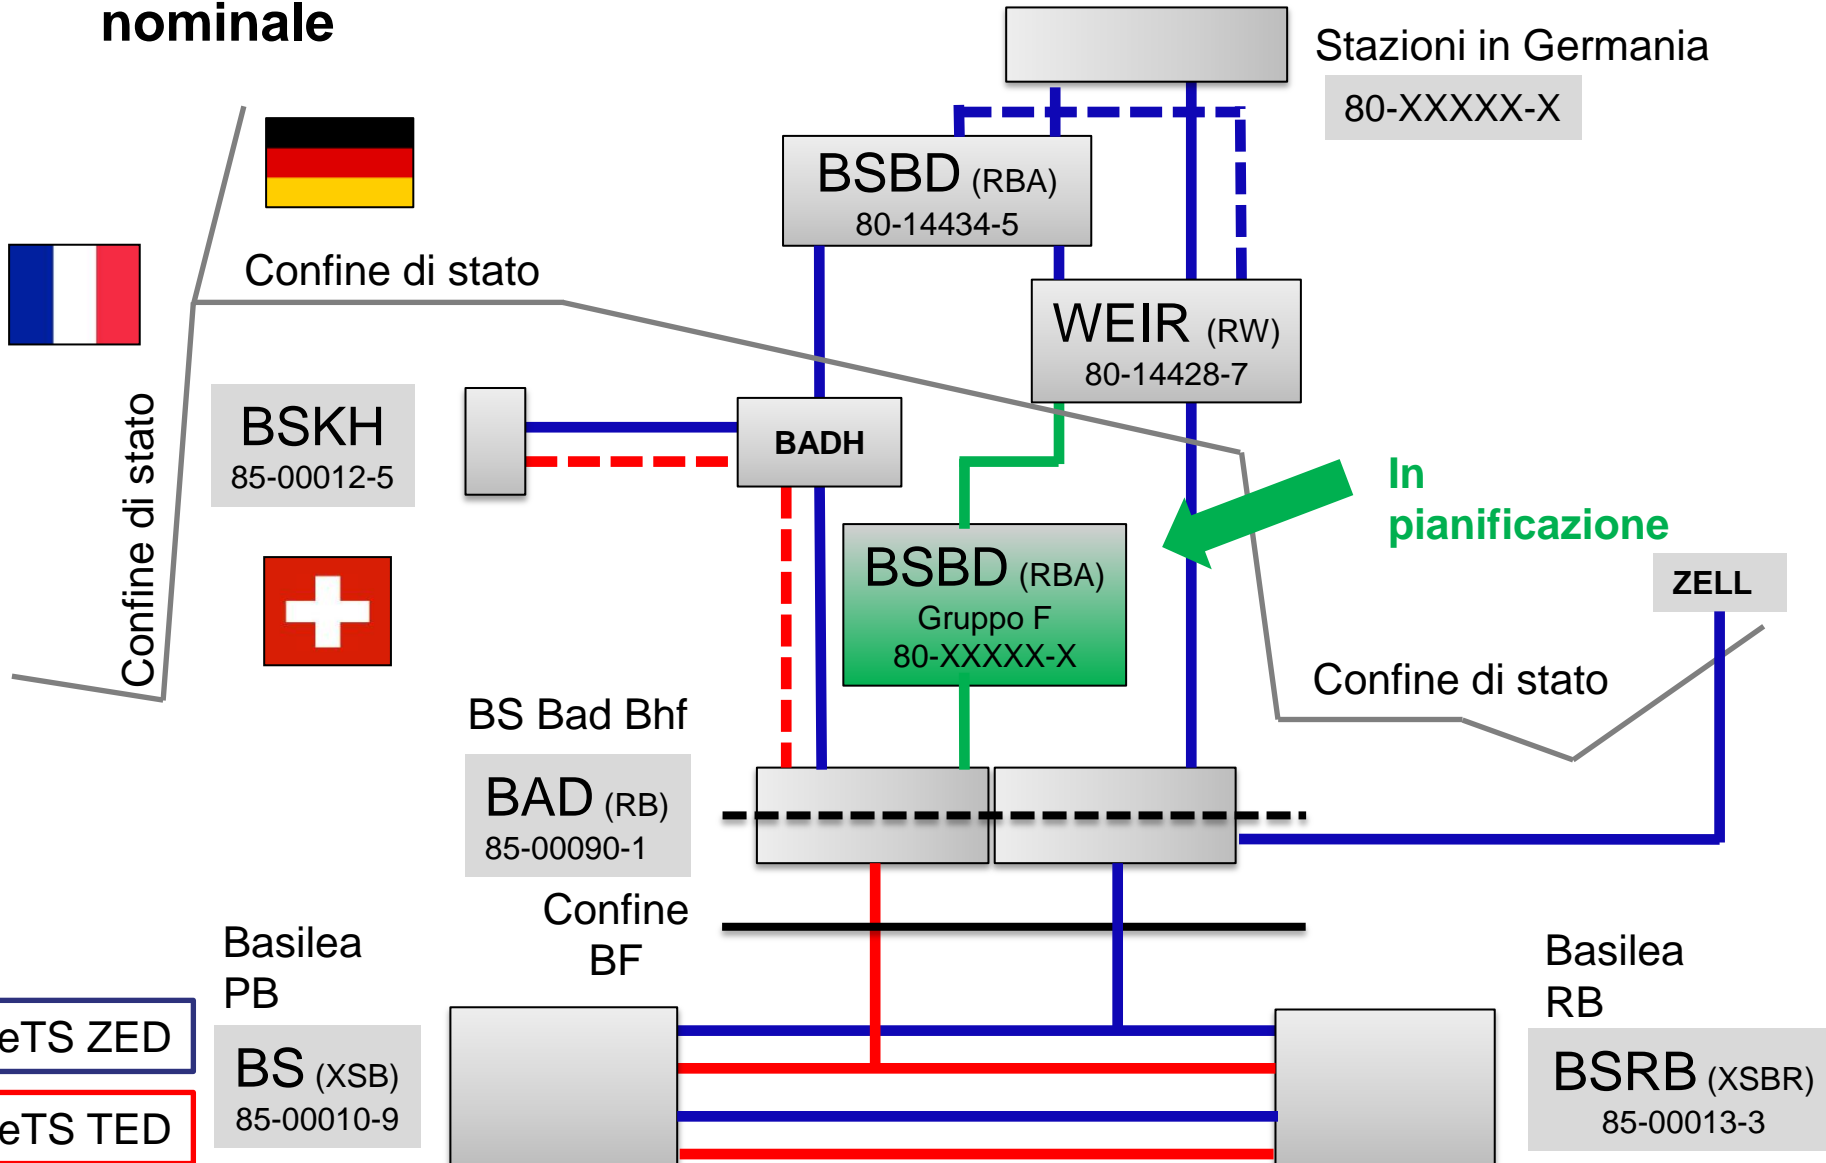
nominale

Stazioni in Germania
80-XXXXX-X

BSBD (RBA)
80-14434-5

Confine di stato

WEIR (RW)
80-14428-7

Confine di stato

BSKH
85-00012-5

BADH

In pianificazione

BSBD (RBA)
Gruppo F
80-XXXXX-X

ZELL

Confine di stato

BS Bad Bhf

BAD (RB)
85-00090-1

Confine
BF

Basilea
PB

Basilea
RB

eTS ZED

eTS TED

BS (XSB)
85-00010-9

BSRB (XSBR)
85-00013-3